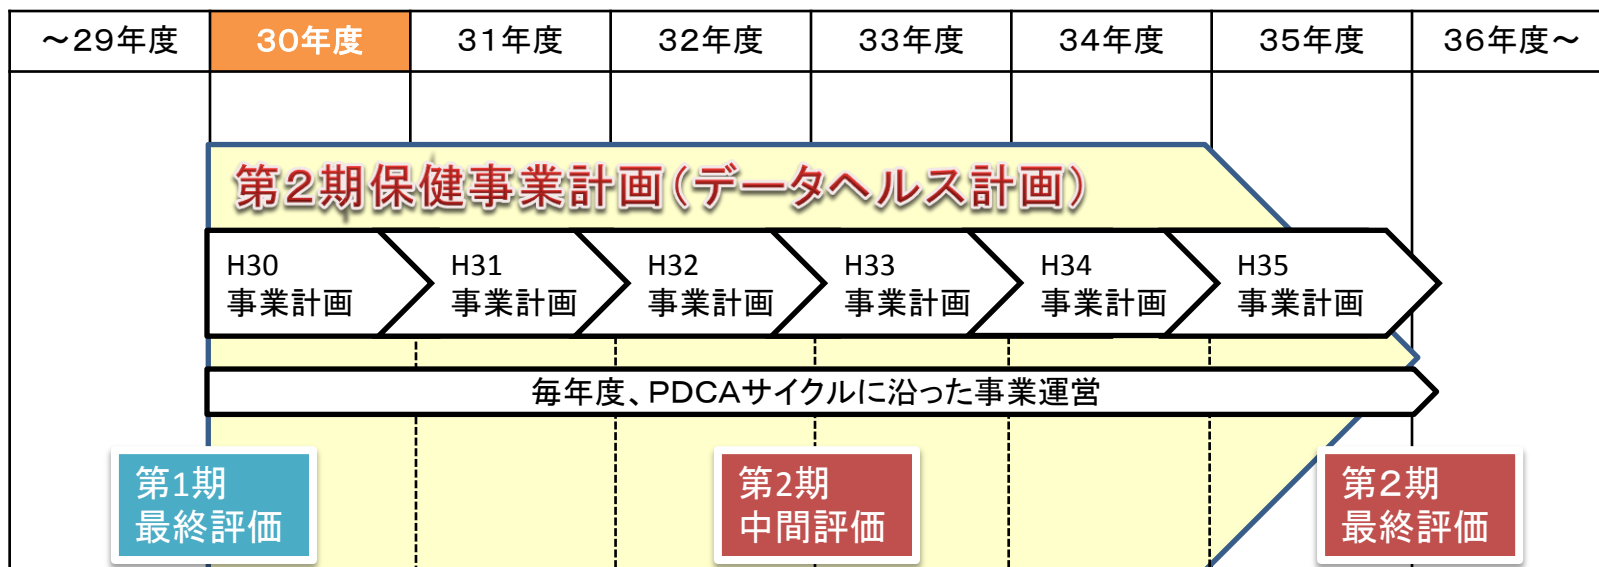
| ～29年度 | 30年度 | 31年度 | 32年度 | 33年度 | 34年度 | 35年度 | 36年度～ |
|---|---|---|---|---|---|---|---|

第2期保健事業計画（データヘルス計画）

H30 事業計画

H31 事業計画

H32 事業計画

H33 事業計画

H34 事業計画

H35 事業計画

毎年度、PDCAサイクルに沿った事業運営

第1期 最終評価

第2期 中間評価

第2期 最終評価